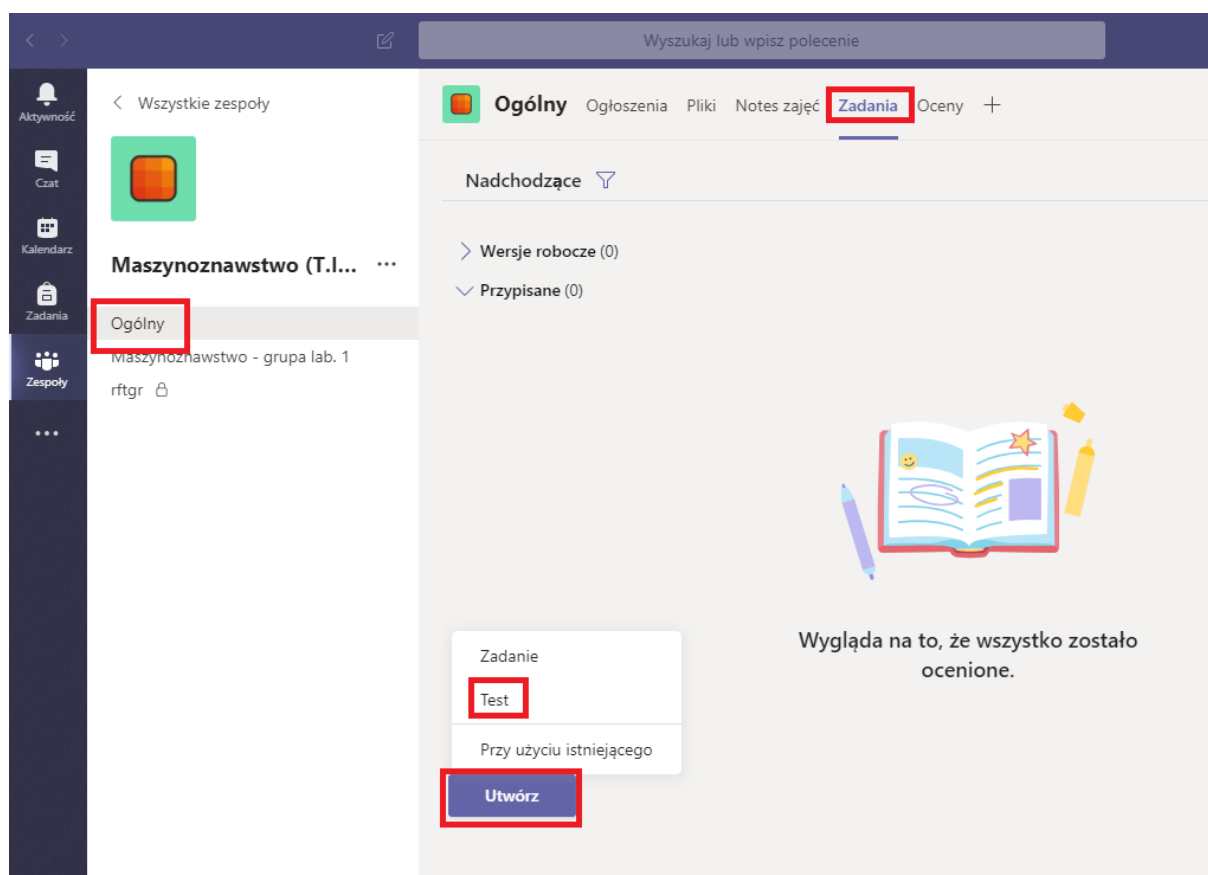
Wyszukaj lub wpisz polecenie

Aktywność
Czat
Kalendarz
Zadania
Zespoły
...

< Wszystkie zespoły

Maszynoznawstwo (T.I... ···

Ogólny
Maszynoznawstwo - grupa lab. 1
rftgr

Ogólny Ogłoszenia Pliki Notes zajęć Zadania Oceny +

Nadchodzące

> Wersje robocze (0)
∨ Przypisane (0)

Wygląda na to, że wszystko zostało ocenione.

Zadanie
Test
Przy użyciu istniejącego

Utwórz